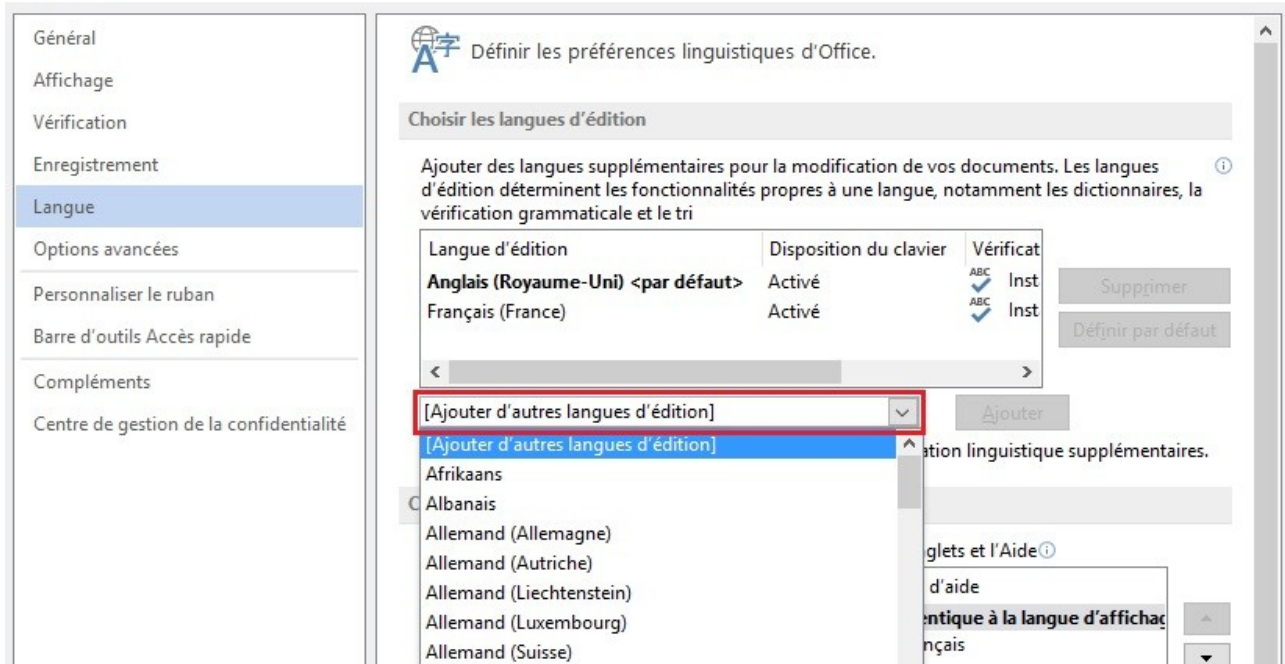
Général
Affichage
Vérification
Enregistrement
Langue
Options avancées
Personnaliser le ruban
Barre d'outils Accès rapide
Compléments
Centre de gestion de la confidentialité

Définir les préférences linguistiques d'Office.

Choisir les langues d'édition

Ajouter des langues supplémentaires pour la modification de vos documents. Les langues d'édition déterminent les fonctionnalités propres à une langue, notamment les dictionnaires, la vérification grammaticale et le tri

| Langue d'édition | Disposition du clavier | Vérificat |
|---|---|---|
| **Anglais (Royaume-Uni) <par défaut>** | Activé | Inst |
| Français (France) | Activé | Inst |

Supprimer
Définir par défaut

[Ajouter d'autres langues d'édition]
Ajouter

[Ajouter d'autres langues d'édition]
Afrikaans
Albanais
Allemand (Allemagne)
Allemand (Autriche)
Allemand (Liechtenstein)
Allemand (Luxembourg)
Allemand (Suisse)

ation linguistique supplémentaires.

C

glets et l'Aide
d'aide
**entique à la langue d'affichag**
nçais